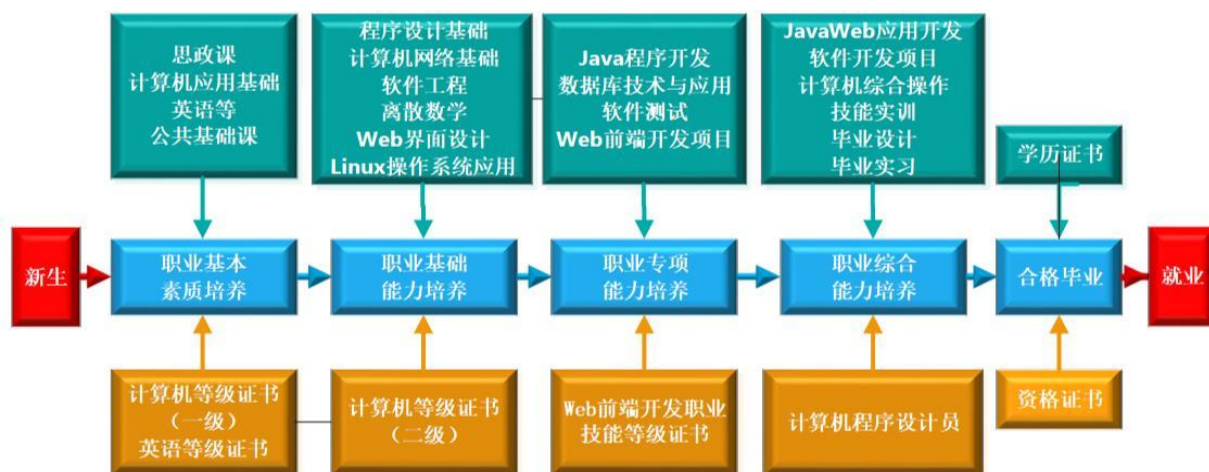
思政课
计算机应用基础
英语等
公共基础课

程序设计基础
计算机网络基础
软件工程
离散数学
Web界面设计
Linux操作系统应用

Java程序开发
数据库技术与应用
软件测试
Web前端开发项目

JavaWeb应用开发
软件开发项目
计算机综合操作
技能实训
毕业设计
毕业实习

学历证书

新生

职业基本
素质培养

职业基础
能力培养

职业专项
能力培养

职业综合
能力培养

合格毕业

就业

计算机等级证书
（一级）
英语等级证书

计算机等级证书
（二级）

Web前端开发职业
技能等级证书

计算机程序设计员

资格证书